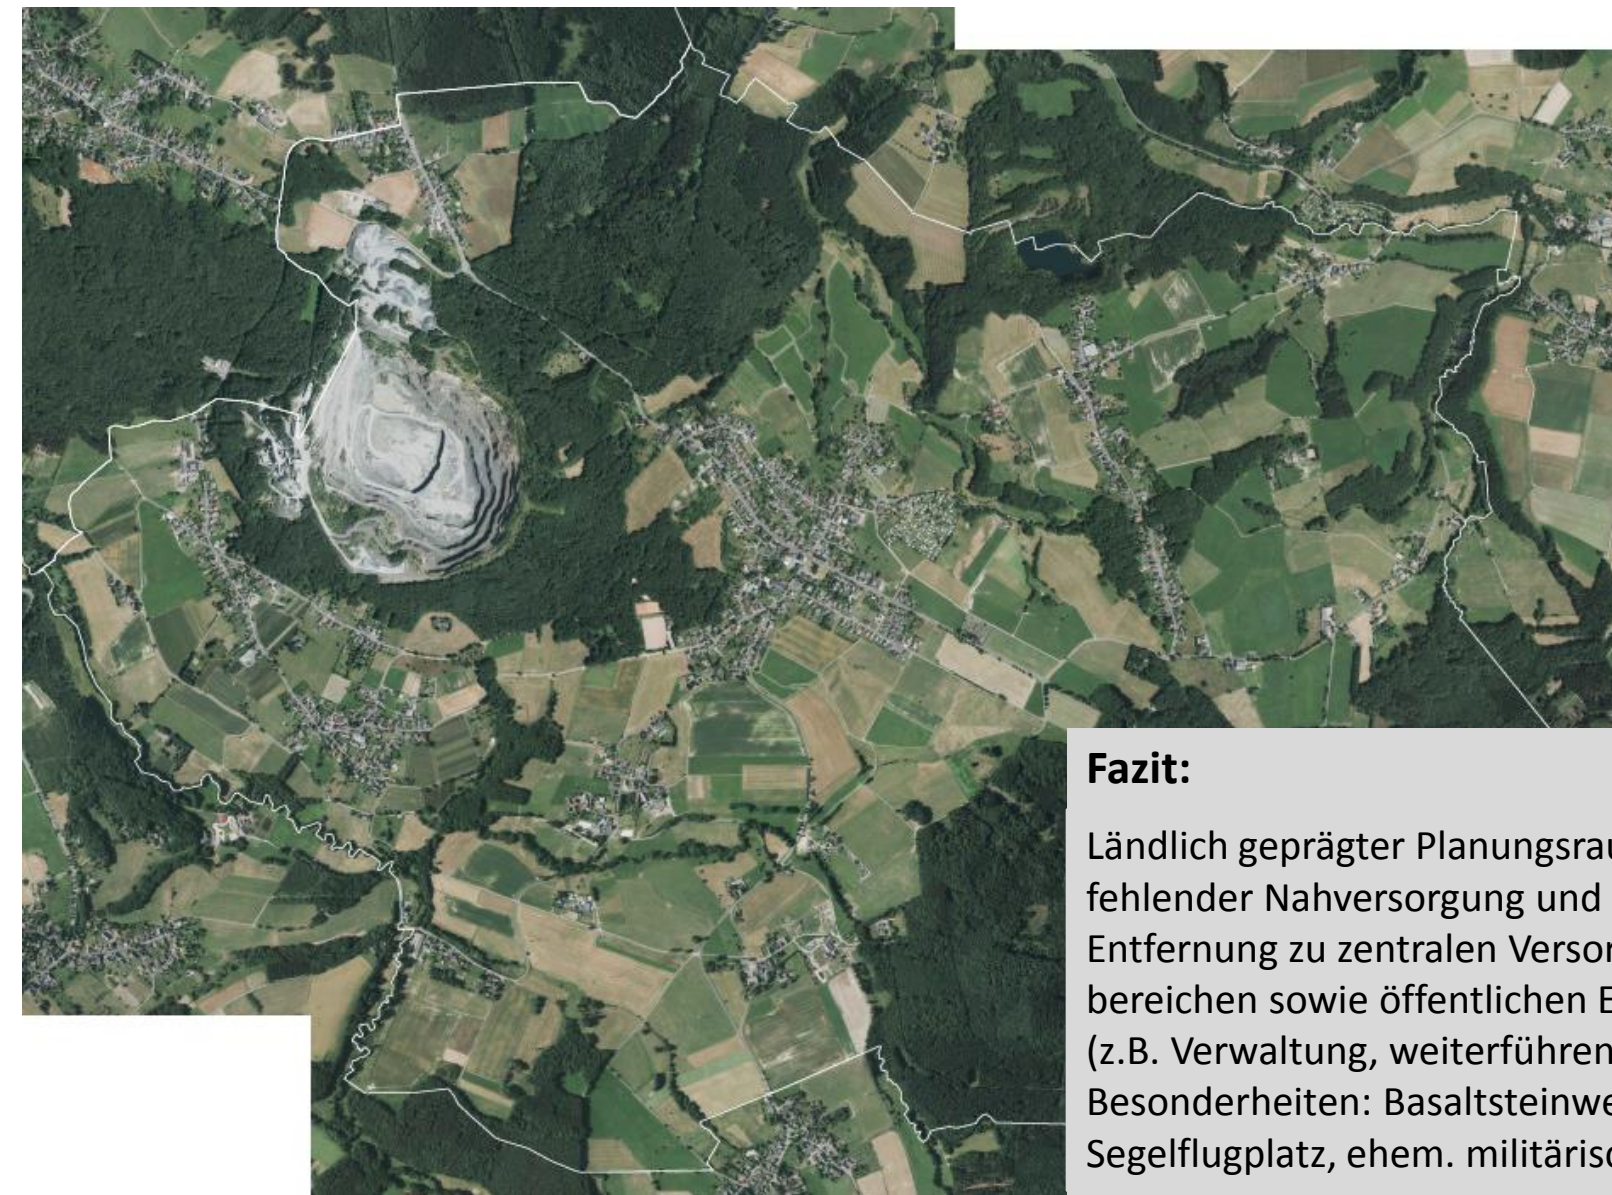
**Fazit:**

Ländlich geprägter Planungsrau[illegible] fehlender Nahversorgung und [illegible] Entfernung zu zentralen Versor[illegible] bereichen sowie öffentlichen E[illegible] (z.B. Verwaltung, weiterführen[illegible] Besonderheiten: Basaltsteinwe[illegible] Segelflugplatz, ehem. militärisc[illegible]